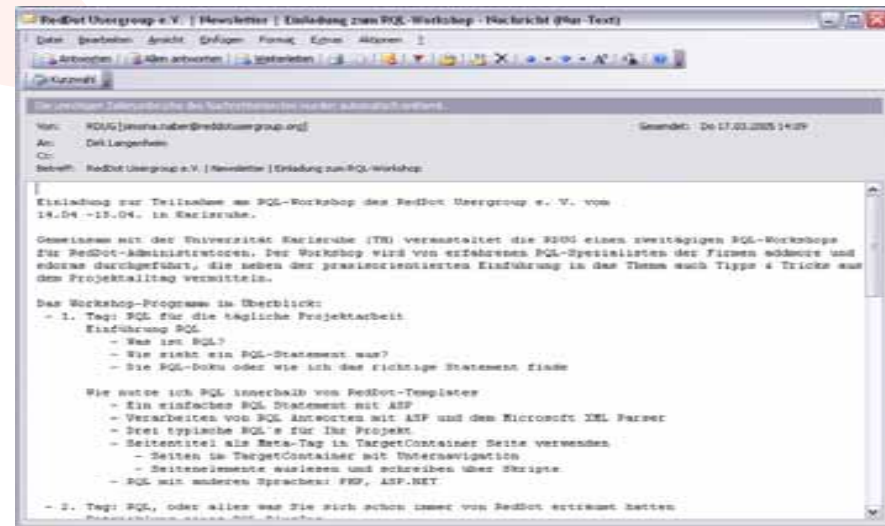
RedDot Usergroup e.V. | Newsletter | Einladung zum RQL-Workshop - Nachricht (Nur-Text)

Datei Bearbeiten Ansicht Einfügen Format Extras Aktionen ?

Antworten | Allen antworten | Weiterleiten

Kurzwahl

Die überzähligen Zeilenumbrüche des Nachrichtentextes wurden automatisch entfernt.

Von: RDUG [ixxxna.naber@reddotusergroup.org] Gesendet: Do 17.03.2005 14:09
An: Dirk Langenheim
Cc:
Betreff: RedDot Usergroup e.V. | Newsletter | Einladung zum RQL-Workshop

Einladung zur Teilnahme am RQL-Workshop der RedDot Usergroup e. V. vom 14.04 -15.04. in Karlsruhe.

Gemeinsam mit der Universität Karlsruhe (TH) veranstaltet die RDUG einen zweitägigen RQL-Workshops für RedDot-Administratoren. Der Workshop wird von erfahrenen RQL-Spezialisten der Firmen eddmore und edoras durchgeführt, die neben der praxisorientierten Einführung in das Thema auch Tipps & Tricks aus dem Projektalltag vermitteln.

Das Workshop-Programm im Überblick:
- 1. Tag: RQL für die tägliche Projektarbeit
Einführung RQL
- Was ist RQL?
- Wie sieht ein RQL-Statement aus?
- Die RQL-Doku oder wie ich das richtige Statement finde

Wie nutze ich RQL innerhalb von RedDot-Templates
- Ein einfaches RQL Statement mit ASP
- Verarbeiten von RQL Antworten mit ASP und dem Microsoft XML Parser
- Drei typische RQL's für Ihr Projekt
- Seitentitel als Meta-Tag in TargetContainer Seite verwenden
- Seiten im TargetContainer mit Unternavigation
- Seitenelemente auslesen und schreiben über Skripte
- RQL mit anderen Sprachen: PHP, ASP.NET

- 2. Tag: RQL, oder alles was Sie sich schon immer von RedDot erträumt hatten
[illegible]